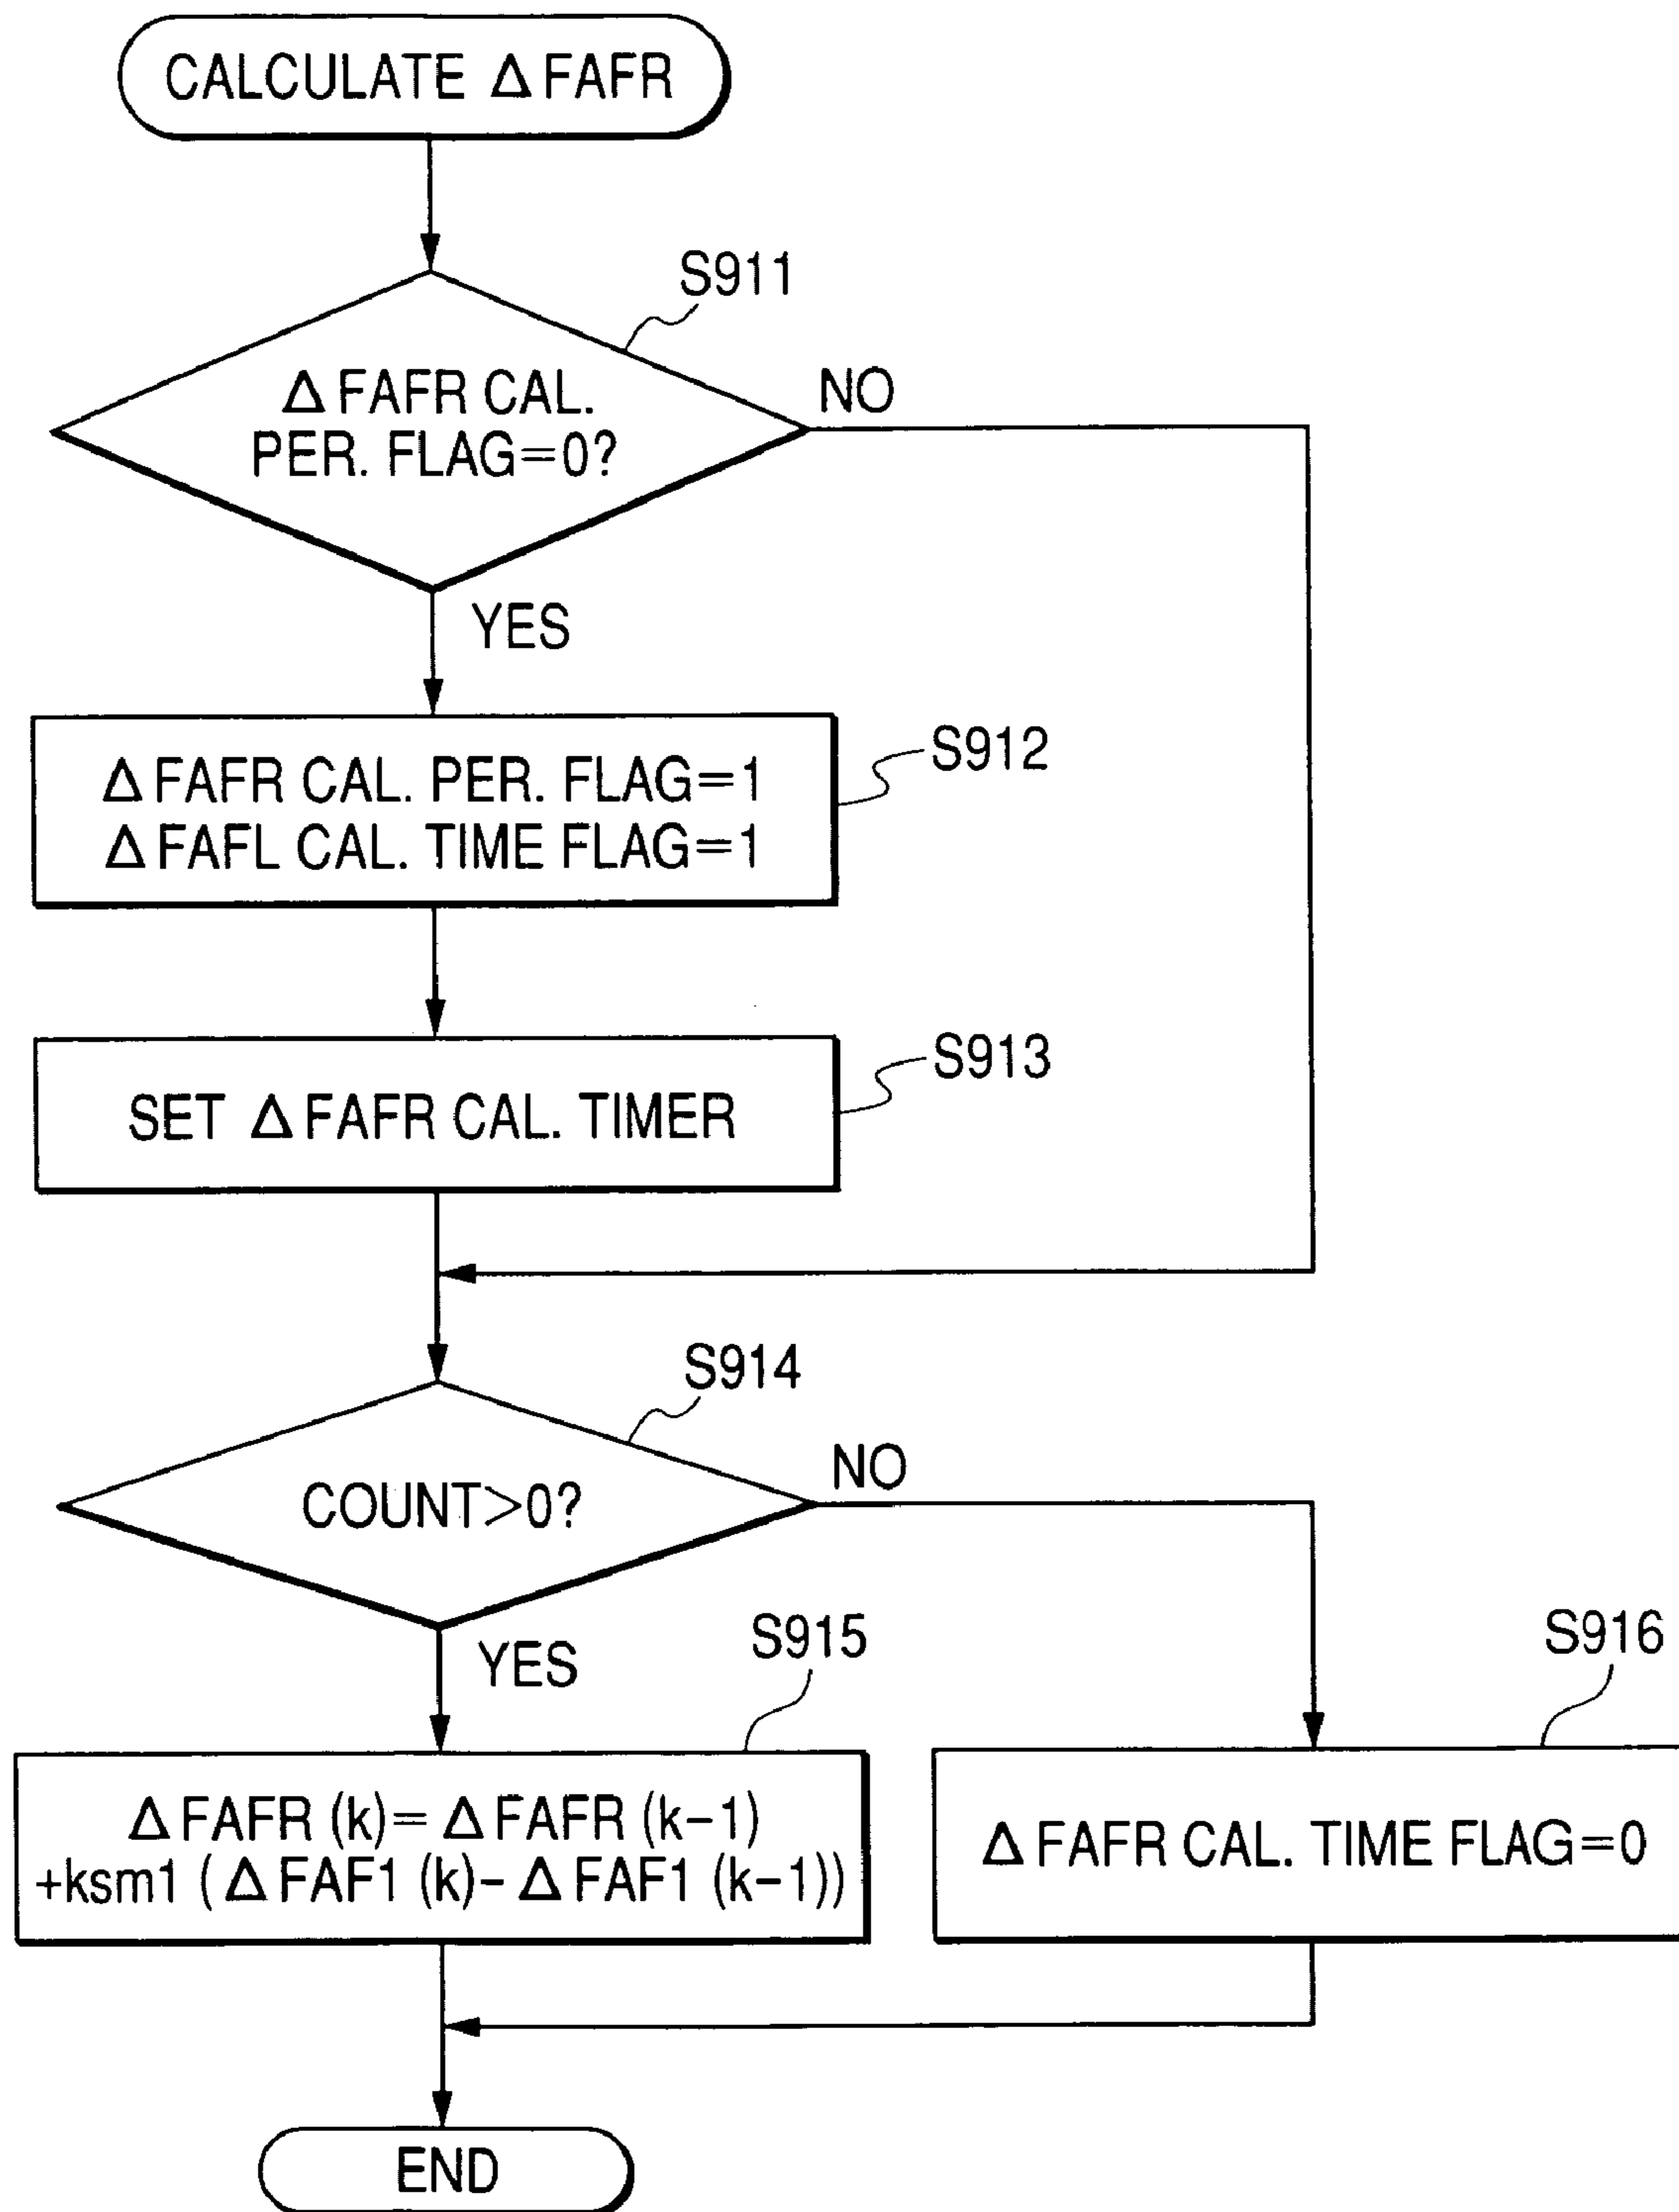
CALCULATE ΔFAFR

S911

ΔFAFR CAL. PER. FLAG=0?

NO

YES

ΔFAFR CAL. PER. FLAG=1
ΔFAFL CAL. TIME FLAG=1

S912

SET ΔFAFR CAL. TIMER

S913

S914

COUNT>0?

NO

YES

S915

S916

ΔFAFR (k)= ΔFAFR (k−1) +ksm1 (ΔFAF1 (k)− ΔFAF1 (k−1))

ΔFAFR CAL. TIME FLAG=0

END